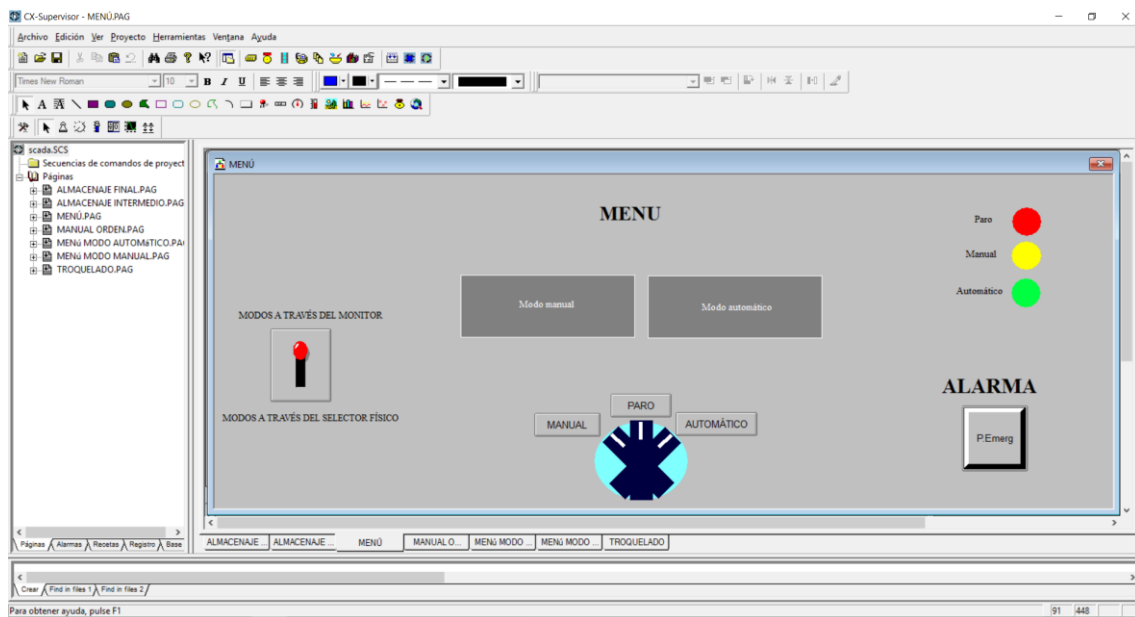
CX-Supervisor - MENÚ.PAG

Archivo Edición Ver Proyecto Herramientas Ventana Ayuda

Times New Roman 10 B I U

scada.SCS
Secuencias de comandos de proyect
Páginas
ALMACENAJE FINAL.PAG
ALMACENAJE INTERMEDIO.PAG
MENÚ.PAG
MANUAL ORDEN.PAG
MENú MODO AUTOMáTICO.PA
MENú MODO MANUAL.PAG
TROQUELADO.PAG

MENÚ

MENU

Paro

Manual

Automático

Modo manual

Modo automático

MODOS A TRAVÉS DEL MONITOR

MODOS A TRAVÉS DEL SELECTOR FÍSICO

ALARMA

P.Emerg

PARO

MANUAL

AUTOMÁTICO

Páginas Alarmas Recetas Registro Base

ALMACENAJE ... ALMACENAJE ... MENÚ MANUAL O... MENú MODO ... MENú MODO ... TROQUELADO

Crear Find in files 1 Find in files 2

Para obtener ayuda, pulse F1

91 448